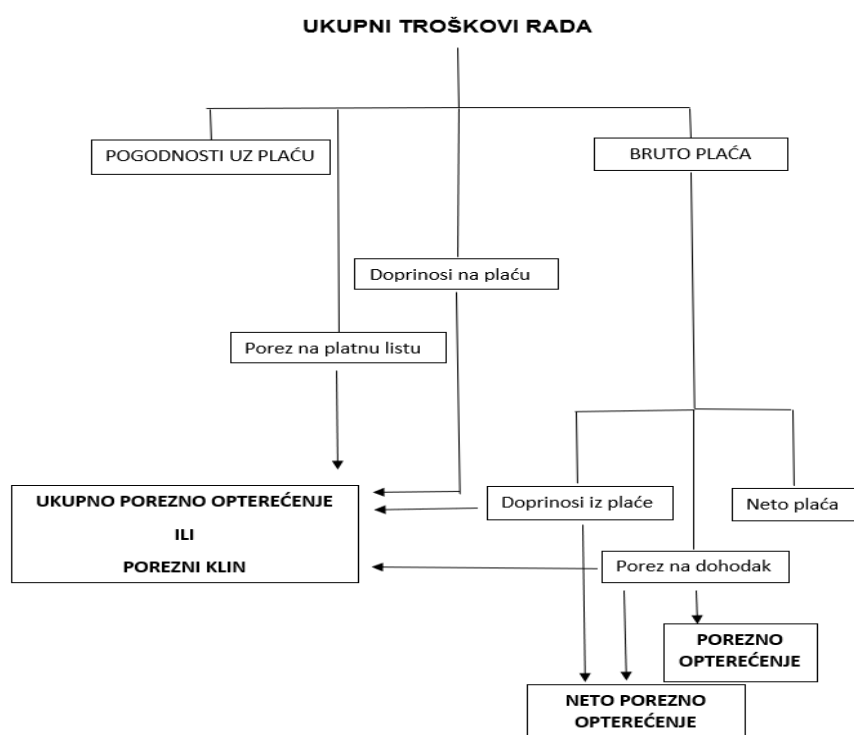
UKUPNI TROŠKOVI RADA

POGODNOSTI UZ PLAĆU

BRUTO PLAĆA

Doprinosi na plaću

Porez na platnu listu

UKUPNO POREZNO OPTEREĆENJE

ILI

POREZNI KLIN

Doprinosi iz plaće

Neto plaća

Porez na dohodak

POREZNO OPTEREĆENJE

NETO POREZNO OPTEREĆENJE